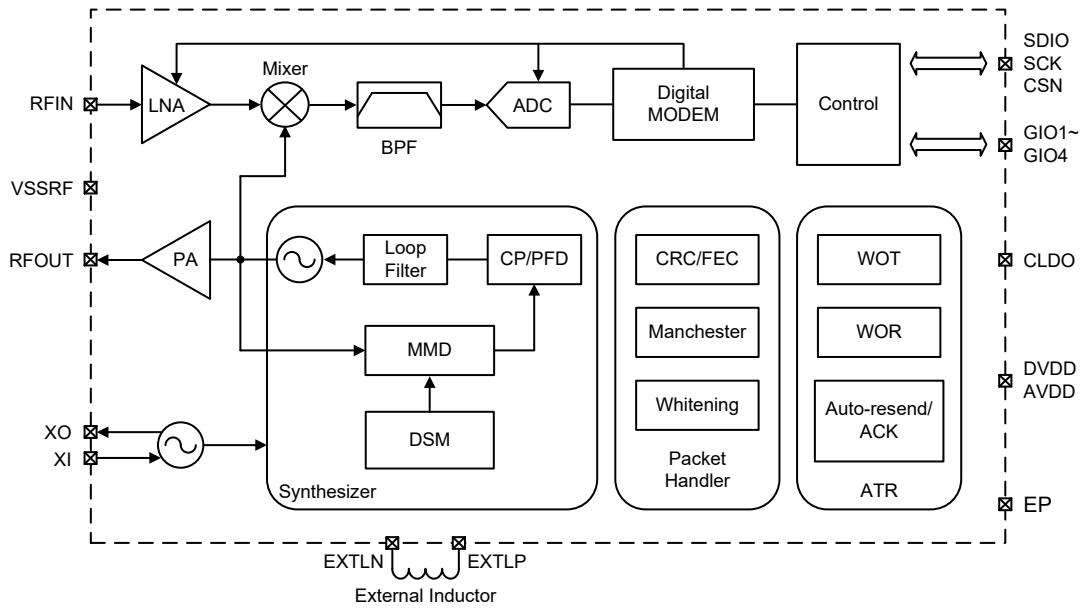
RFIN
LNA
Mixer
BPF
ADC
Digital MODEM
Control
SDIO
SCK
CSN
GIO1~
GIO4
VSSRF
RFOUT
PA
Loop Filter
CP/PFD
MMD
DSM
Synthesizer
CRC/FEC
Manchester
Whitening
Packet Handler
WOT
WOR
Auto-resend/ ACK
ATR
CLDO
DVDD
AVDD
XO
XI
EP
EXTLN
EXTLP
External Inductor